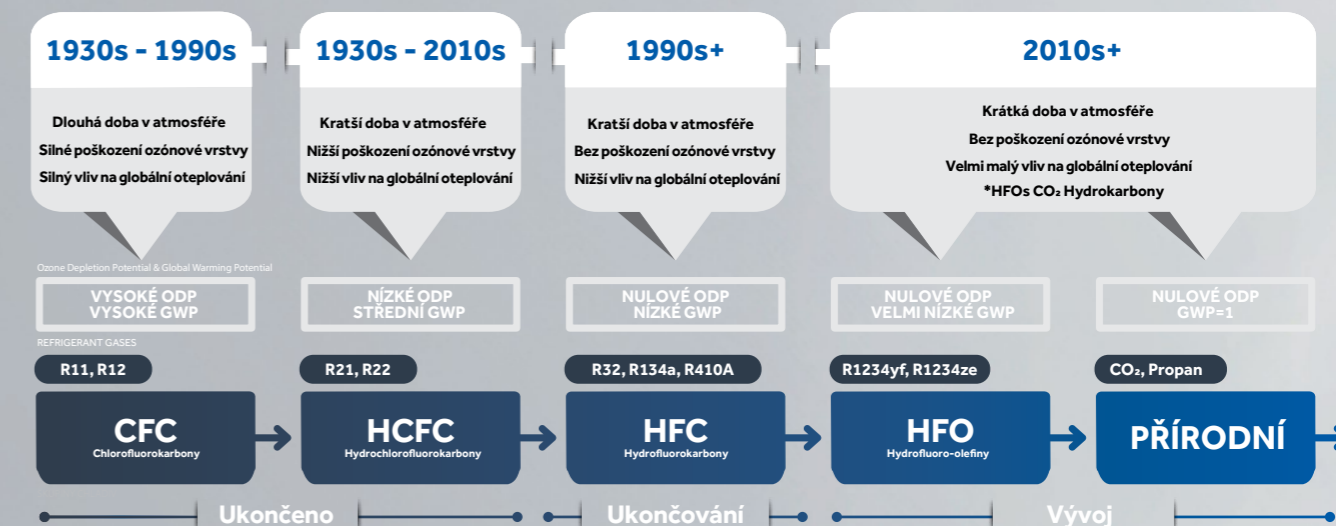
1930s - 1990s

Dlouhá doba v atmosféře
Silné poškození ozónové vrstvy
Silný vliv na globální oteplování

1930s - 2010s

Kratší doba v atmosféře
Nižší poškození ozónové vrstvy
Nižší vliv na globální oteplování

1990s+

Kratší doba v atmosféře
Bez poškození ozónové vrstvy
Nižší vliv na globální oteplování

2010s+

Krátká doba v atmosféře
Bez poškození ozónové vrstvy
Velmi malý vliv na globální oteplování
*HFOs $CO_2$ Hydrokarbony

Ozone Depletion Potential & Global Warming Potential

VYSOKÉ ODP
VYSOKÉ GWP

NÍZKÉ ODP
STŘEDNÍ GWP

NULOVÉ ODP
NÍZKÉ GWP

NULOVÉ ODP
VELMI NÍZKÉ GWP

NULOVÉ ODP
GWP=1

REFRIGERANT GASES

R11, R12

R21, R22

R32, R134a, R410A

R1234yf, R1234ze

$CO_2$, Propan

CFC
Chlorofluorokarbony

HCFC
Hydrochlorofluorokarbony

HFC
Hydrofluorokarbony

HFO
Hydrofluoro-olefiny

PŘÍRODNÍ

Ukončeno

Ukončování

Vývoj